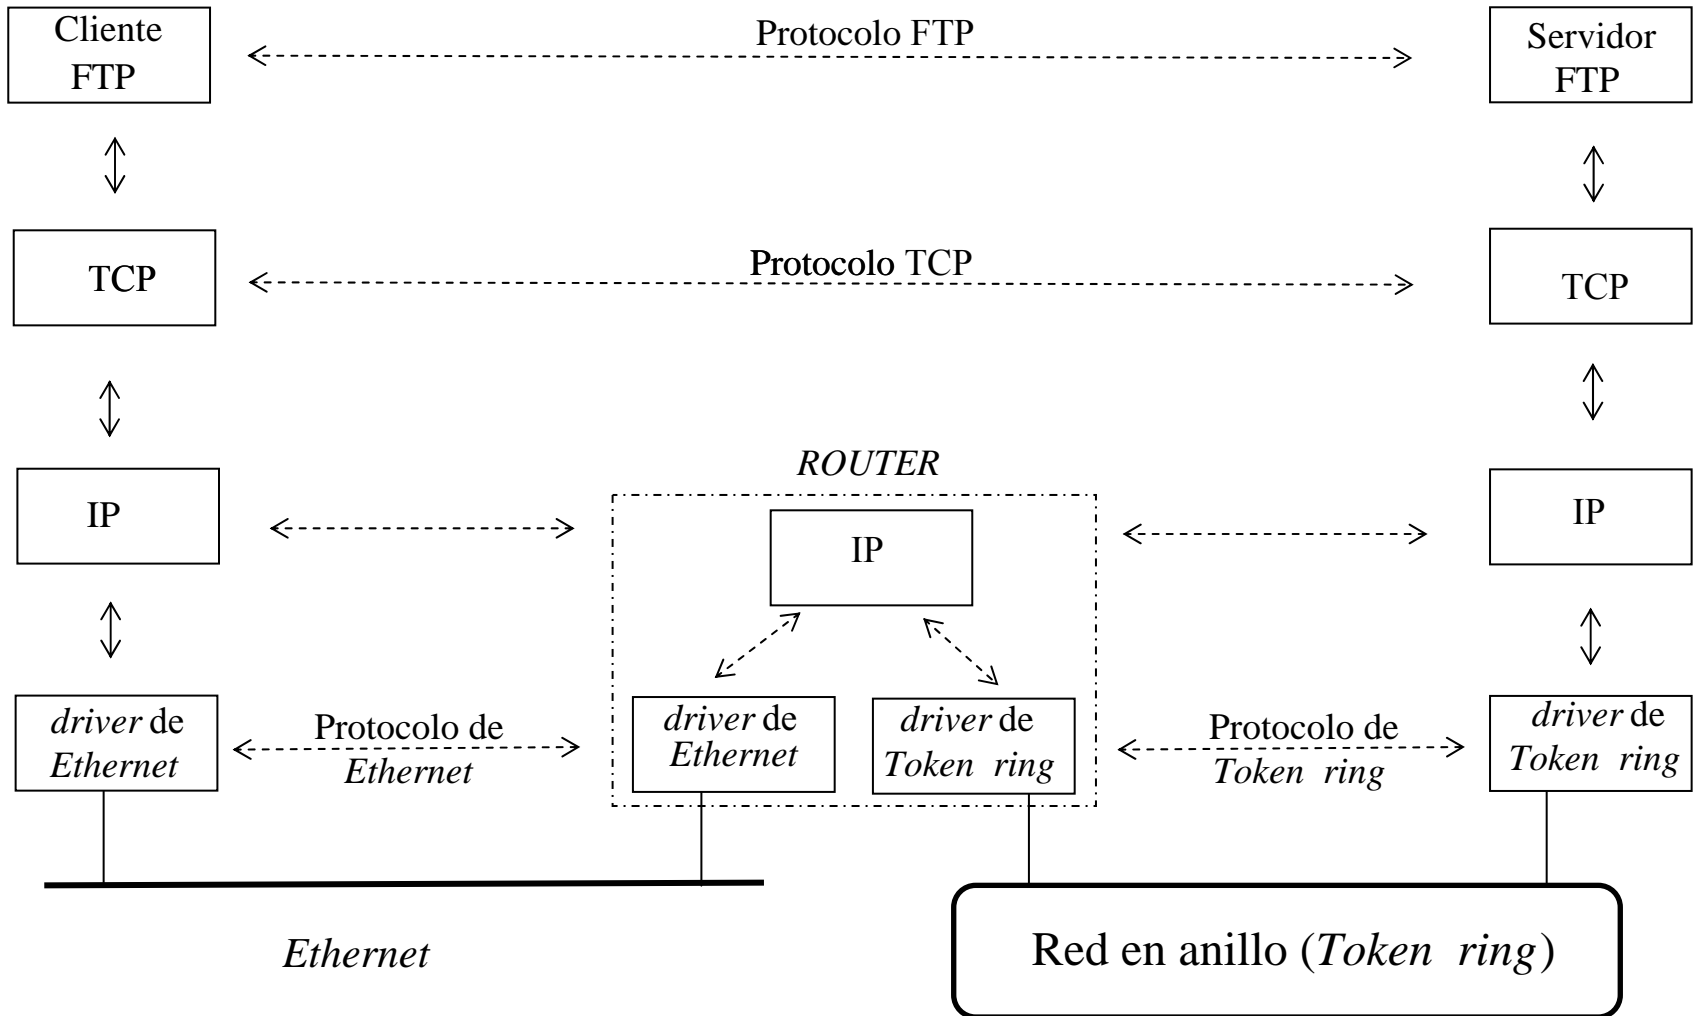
Cliente FTP

Protocolo FTP

Servidor FTP

TCP

Protocolo TCP

TCP

ROUTER

IP

IP

IP

driver de Ethernet

Protocolo de Ethernet

driver de Ethernet

driver de Token ring

Protocolo de Token ring

driver de Token ring

Ethernet

Red en anillo (Token ring)